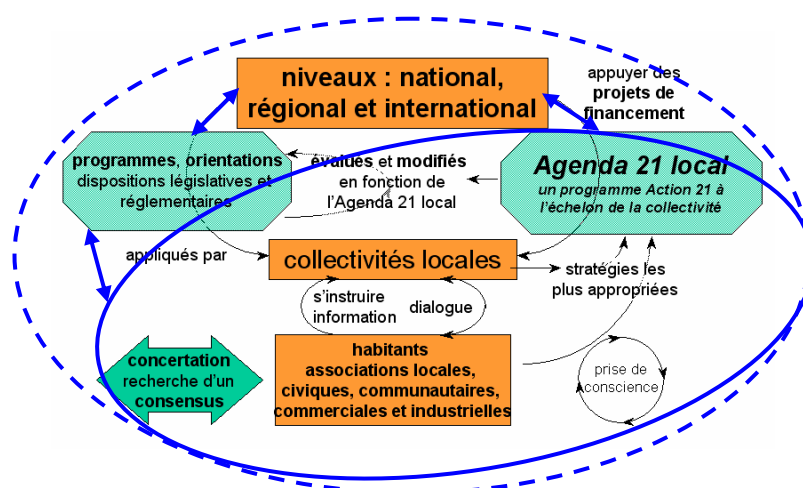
niveaux : national, régional et international

appuyer des projets de financement

programmes, orientations dispositions législatives et réglementaires

évalués et modifiés en fonction de l'Agenda 21 local

Agenda 21 local
un programme Action 21 à l'échelon de la collectivité

appliqués par

collectivités locales

stratégies les plus appropriées

s'instruire information

dialogue

concertation recherche d'un consensus

habitants associations locales, civiques, communautaires, commerciales et industrielles

prise de conscience